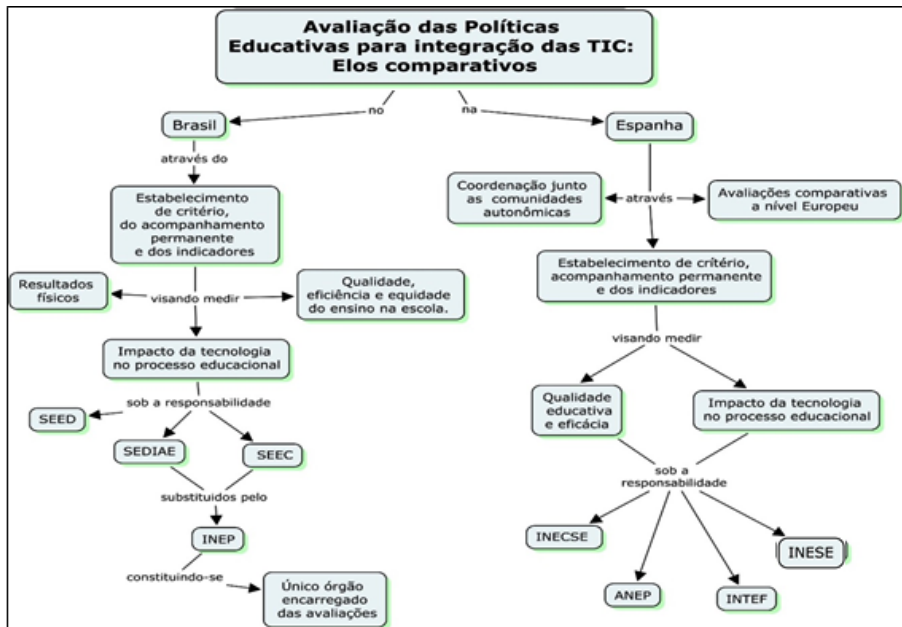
Avaliação das Políticas Educativas para integração das TIC: Elos comparativos

no

na

Brasil

através do

Estabelecimento de critério, do acompanhamento permanente e dos indicadores

Resultados físicos

visando medir

Qualidade, eficiência e equidade do ensino na escola.

Impacto da tecnologia no processo educacional

sob a responsabilidade

SEED

SEDIAE

SEEC

substituidos pelo

INEP

constituindo-se

Único órgão encarregado das avaliações

Espanha

Coordenação junto as comunidades autonômicas

através

Avaliações comparativas a nível Europeu

Estabelecimento de critério, acompanhamento permanente e dos indicadores

visando medir

Qualidade educativa e eficácia

Impacto da tecnologia no processo educacional

sob a responsabilidade

INECSE

ANEP

INTEF

INESE